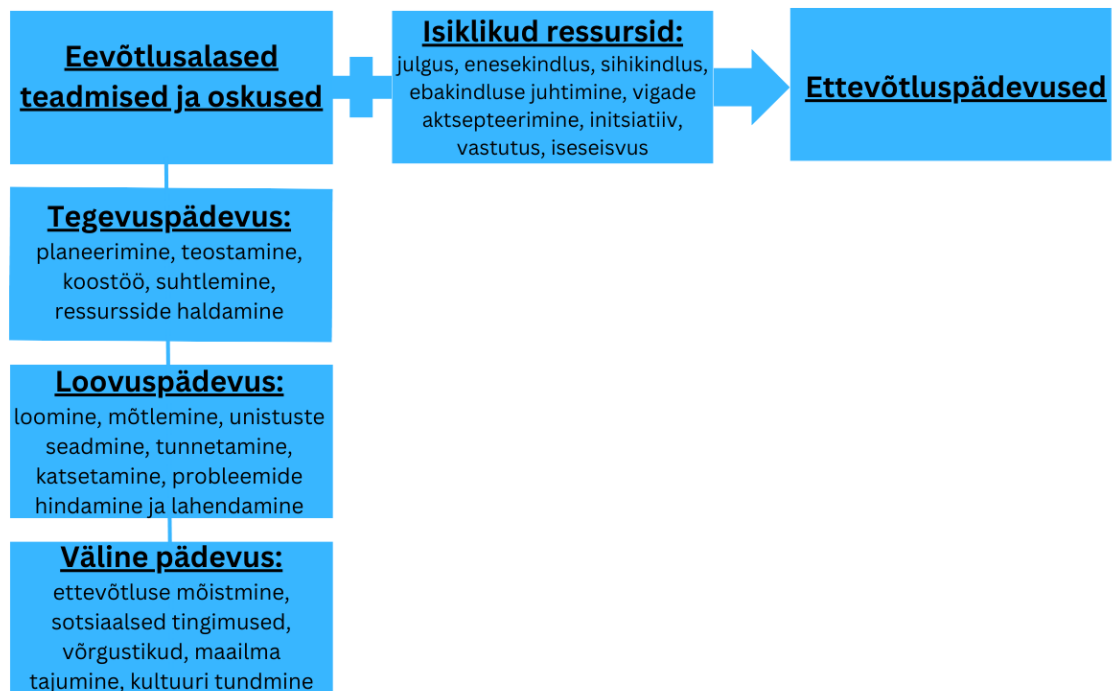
Eevõtlusalased teadmised ja oskused

Isiklikud ressursid:
julgus, enesekindlus, sihikindlus, ebakindluse juhtimine, vigade aktsepteerimine, initsiatiiv, vastutus, iseseisvus

Ettevõtluspädevused

Tegevuspädevus:
planeerimine, teostamine, koostöö, suhtlemine, ressurssside haldamine

Loovuspädevus:
loomine, mõtlemine, unistuste seadmine, tunnetamine, katsetamine, probleemide hindamine ja lahendamine

Väline pädevus:
ettevõtluse mõistmine, sotsiaalsed tingimused, võrgustikud, maailma tajumine, kultuuri tundmine